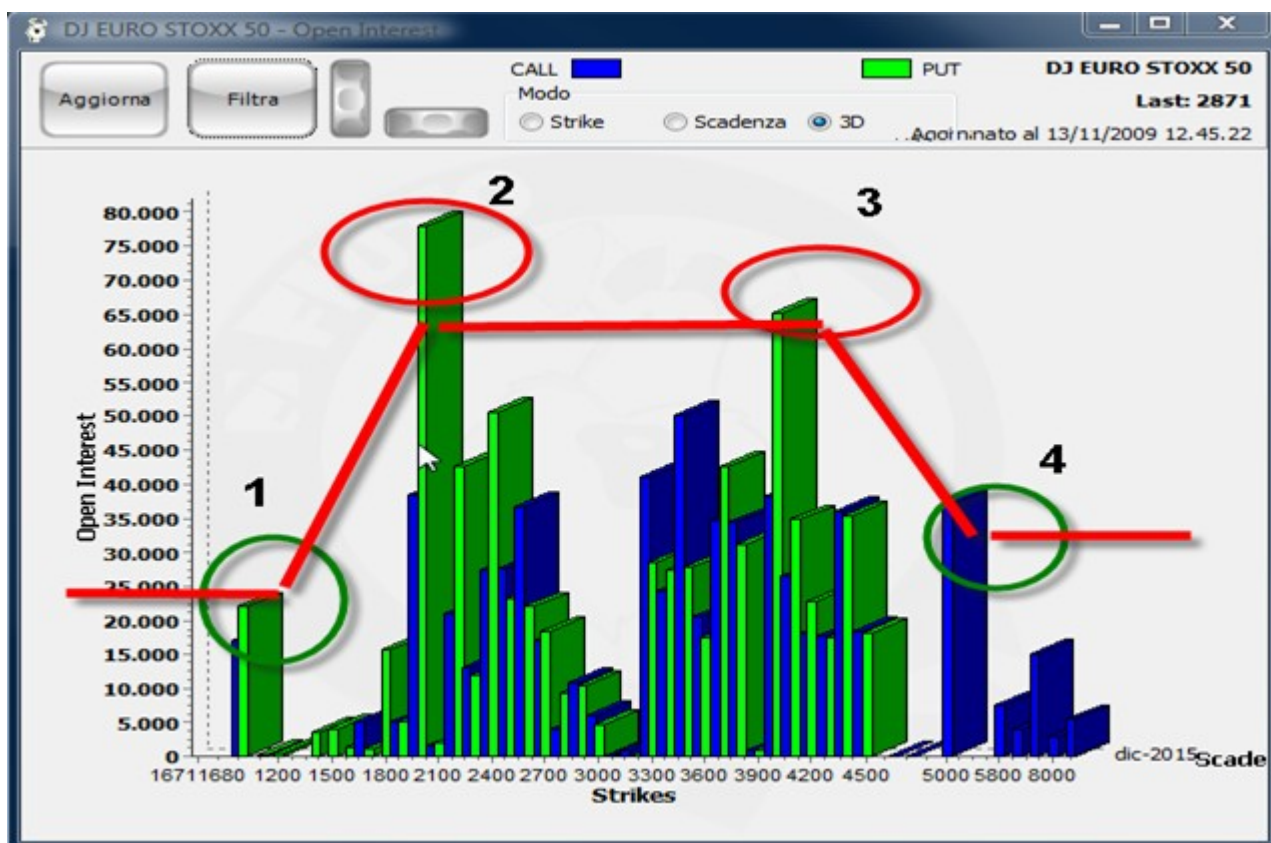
DJ EURO STOXX 50 - Open Interest

Aggiorna

Filtra

CALL

PUT

Modo

Strike

Scadenza

3D

DJ EURO STOXX 50

Last: 2871

Aggiornato al 13/11/2009 12.45.22

2

3

1

4

80.000
75.000
70.000
65.000
60.000
55.000
50.000
45.000
40.000
35.000
30.000
25.000
20.000
15.000
10.000
5.000
0

Open Interest

1671 1680 1200 1500 1800 2100 2400 2700 3000 3300 3600 3900 4200 4500 5000 5800 8000

Strikes

dic-2015

Scade